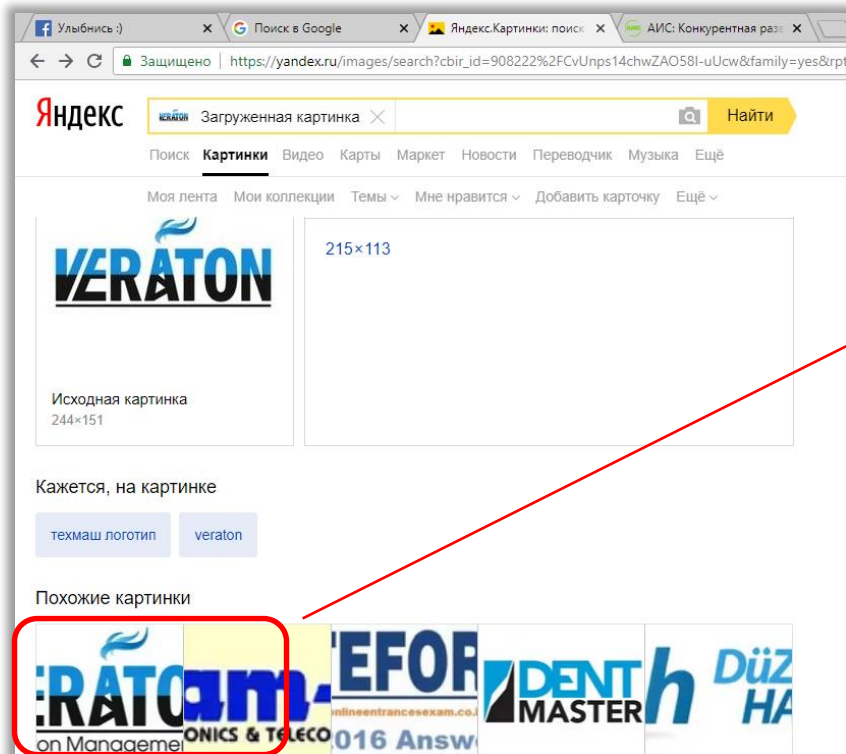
Улыбнись :)
Поиск в Google
Яндекс.Картинки: поиск
АИС: Конкурентная разв
Защищено | https://yandex.ru/images/search?cbir_id=908222%2FCvUnps14chwZAO58I-uUcw&family=yes&rpt

Яндекс
VERATON Загруженная картинка
Найти
Поиск Картинки Видео Карты Маркет Новости Переводчик Музыка Ещё
Моя лента Мои коллекции Темы Мне нравится Добавить карточку Ещё

VERATON
215×113
Исходная картинка
244×151

Кажется, на картинке
техмаш логотип
veraton

Похожие картинки
ERATO
on Manageme
am-
ONICS & TELECO
EFOR
onlineentrancesexam.co
2016 Answ
DENT MASTER
h
DÜZ
HA